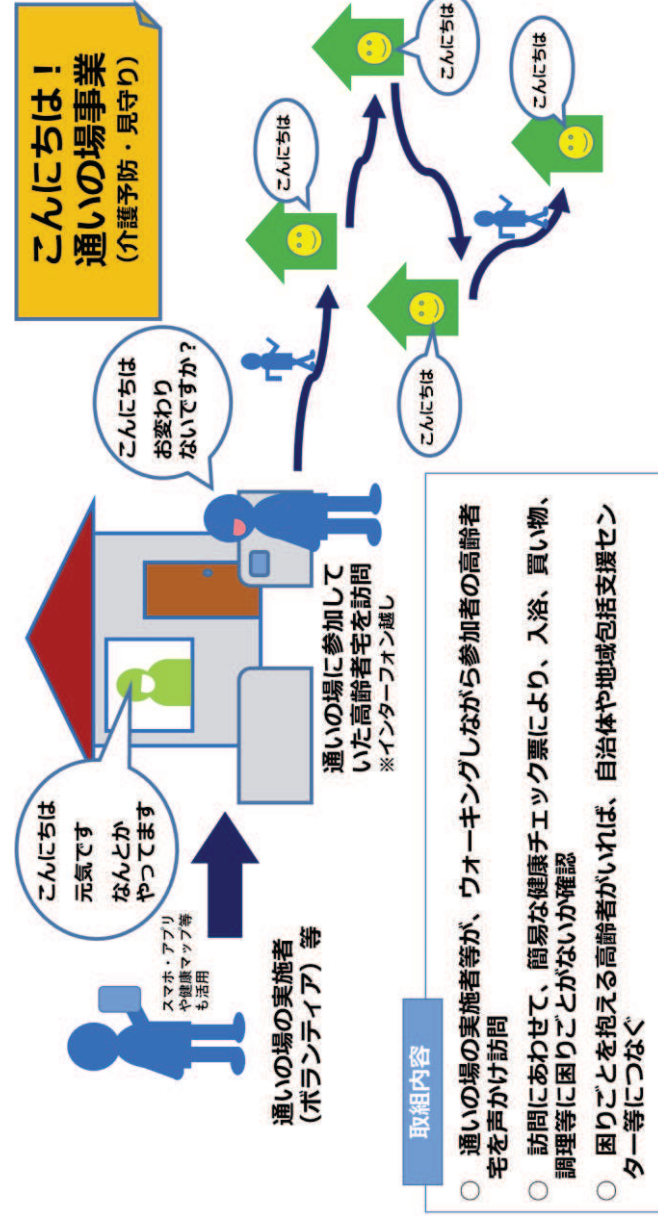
こんにちは！
通いの場事業
（介護予防・見守り）

こんにちは
お変わりないですか？

こんにちは

こんにちは

こんにちは

こんにちは

こんにちは
元気です
なんとかやってます

スマホ・アプリや健康マップ等も活用

通いの場の実施者（ボランティア）等

通いの場に参加していた高齢者宅を訪問
※インターフォン越し

取組内容

○ 通いの場の実施者等が、ウォーキングしながら参加者の高齢者宅を声かけ訪問

○ 訪問にあわせて、簡易な健康チェック票により、入浴、買い物、調理等に困りごとがないか確認

○ 困りごとを抱える高齢者がいれば、自治体や地域包括支援センター等につなぐ